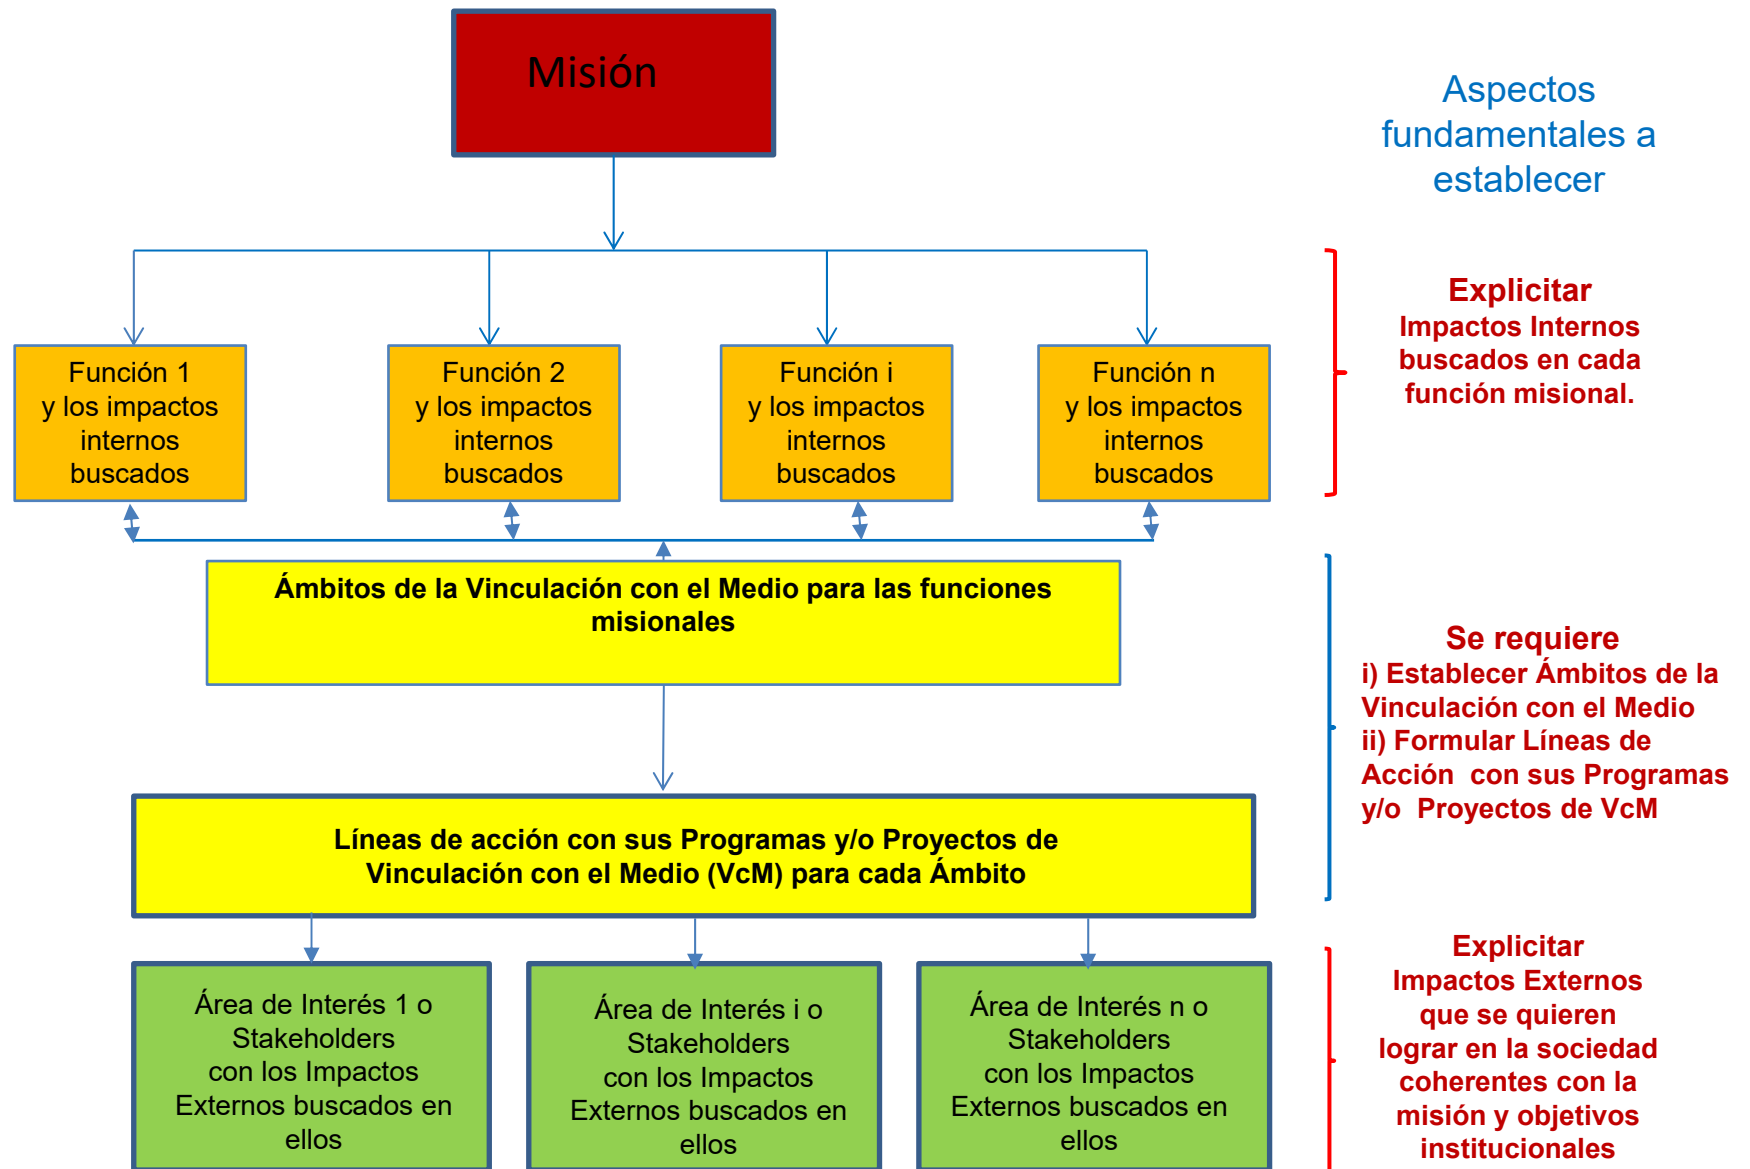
Misión

Aspectos fundamentales a establecer

Función 1 y los impactos internos buscados

Función 2 y los impactos internos buscados

Función i y los impactos internos buscados

Función n y los impactos internos buscados

Explicitar
Impactos Internos buscados en cada función misional.

Ámbitos de la Vinculación con el Medio para las funciones misionales

Se requiere
i) Establecer Ámbitos de la Vinculación con el Medio
ii) Formular Líneas de Acción con sus Programas y/o Proyectos de VcM

Líneas de acción con sus Programas y/o Proyectos de Vinculación con el Medio (VcM) para cada Ámbito

Área de Interés 1 o Stakeholders con los Impactos Externos buscados en ellos

Área de Interés i o Stakeholders con los Impactos Externos buscados en ellos

Área de Interés n o Stakeholders con los Impactos Externos buscados en ellos

Explicitar
Impactos Externos que se quieren lograr en la sociedad coherentes con la misión y objetivos institucionales